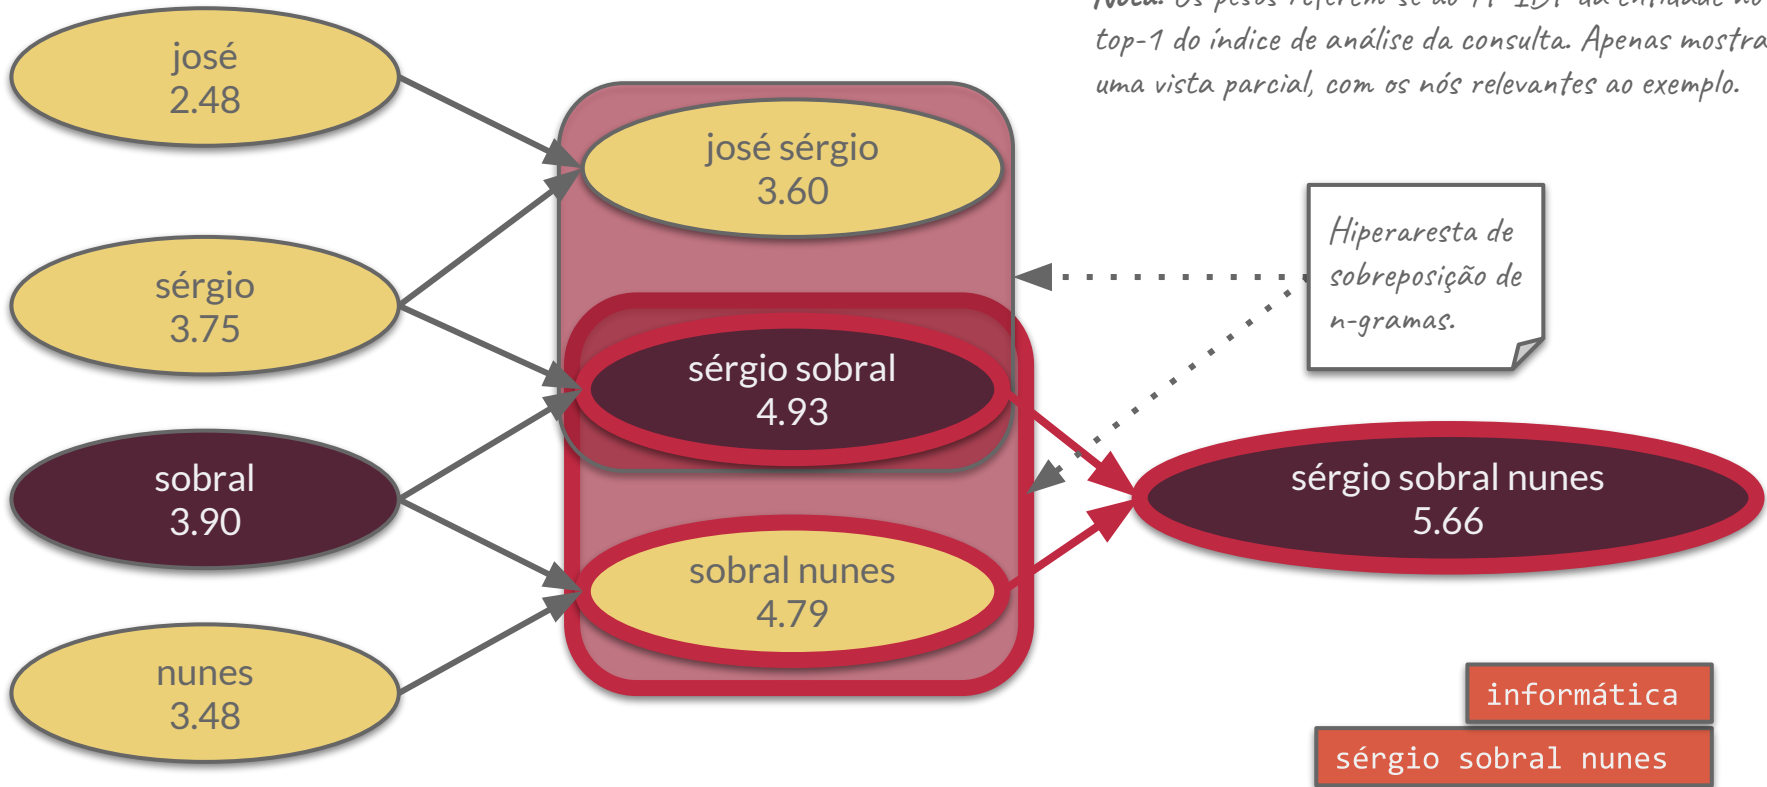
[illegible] top-1 do índice de análise da consulta. Apenas mostra uma vista parcial, com os nós relevantes ao exemplo.

josé
2.48

sérgio
3.75

sobral
3.90

nunes
3.48

josé sérgio
3.60

sérgio sobral
4.93

sobral nunes
4.79

Hiperaresta de sobreposição de n-gramas.

sérgio sobral nunes
5.66

informática

sérgio sobral nunes